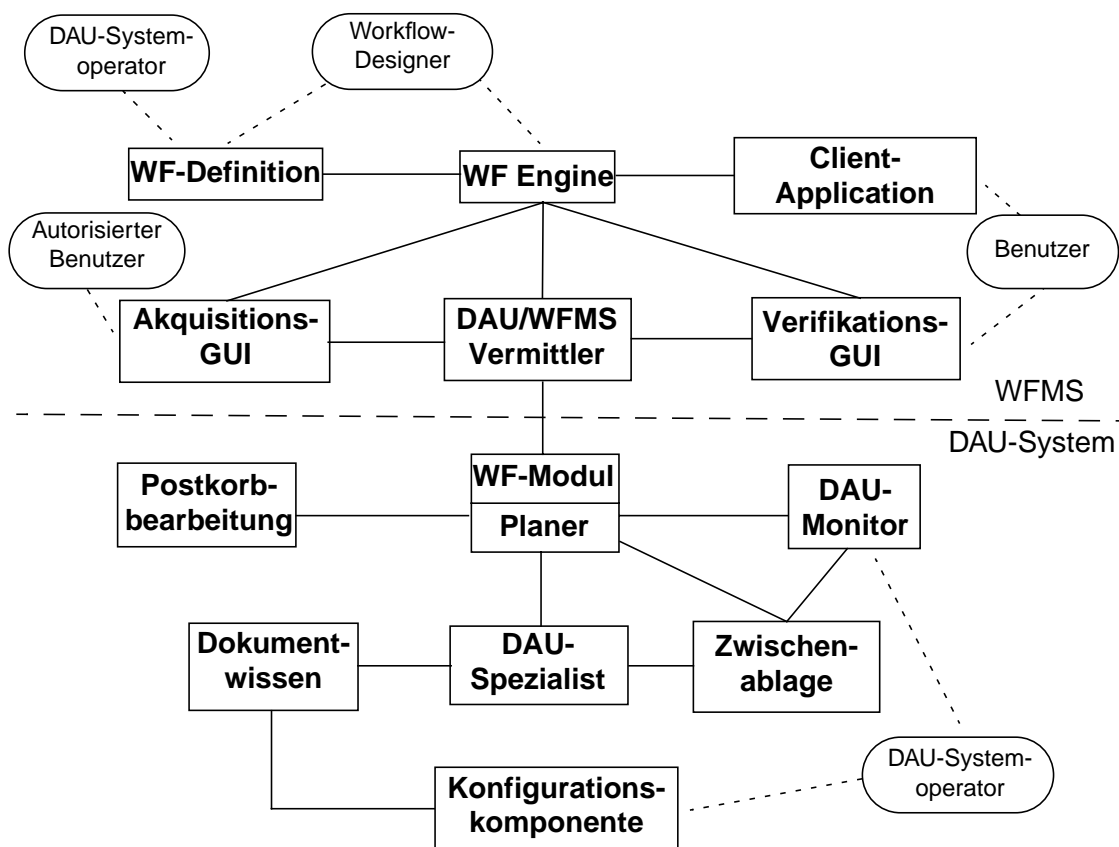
DAU-Systemoperator

Workflow-Designer

WF-Definition

WF Engine

Client-Application

Autorisierter Benutzer

Benutzer

Akquisitions-GUI

DAU/WFMS Vermittler

Verifikations-GUI

WFMS

DAU-System

Postkorbbearbeitung

WF-Modul

Planer

DAU-Monitor

Dokumentwissen

DAU-Spezialist

Zwischenablage

Konfigurationskomponente

DAU-Systemoperator